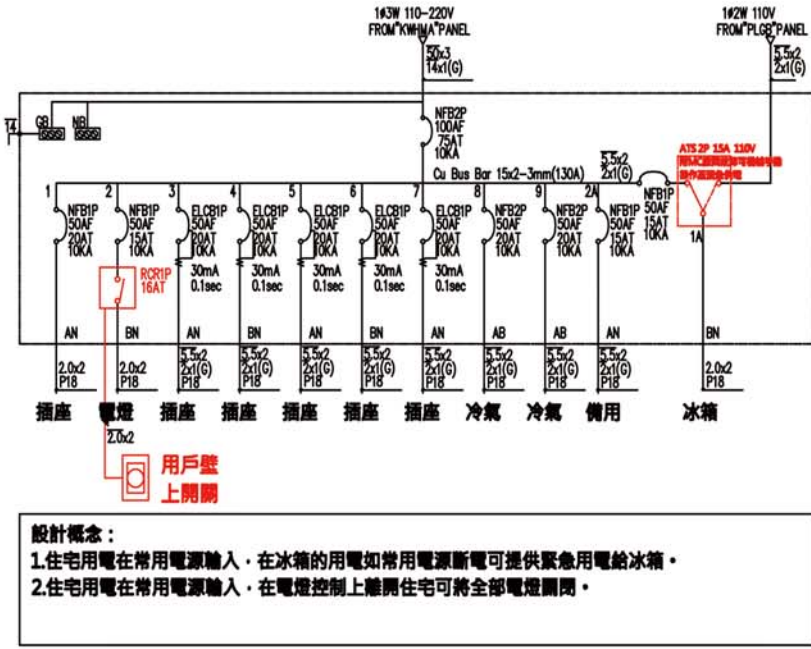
1φ3W 110-220V
FROM"KWHMA"PANEL
50x3
14x1(G)

1φ2W 110V
FROM"PLGB"PANEL
5.5x2
2x1(G)

T4
GB
NB

NFB2P
100AF
75AT
10KA

Cu Bus Bar 15x2-3mm(130A)

5.5x2
2x1(G)

ATS 2P 15A 110V
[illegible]
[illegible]

NFB1P
50AF
15AT
10KA

1A

1
NFB1P
50AF
20AT
10KA
AN
2.0x2
P18
插座

2
NFB1P
50AF
15AT
10KA
RCR1P
16AT
BN
2.0x2
P18
電燈
2.0x2
用戶壁
上開關

3
ELCB1P
50AF
20AT
10KA
30mA
0.1sec
AN
5.5x2
2x1(G)
P18
插座

4
ELCB1P
50AF
20AT
10KA
30mA
0.1sec
BN
5.5x2
2x1(G)
P18
插座

5
ELCB1P
50AF
20AT
10KA
30mA
0.1sec
AN
5.5x2
2x1(G)
P18
插座

6
ELCB1P
50AF
20AT
10KA
30mA
0.1sec
BN
5.5x2
2x1(G)
P18
插座

7
ELCB1P
50AF
20AT
10KA
30mA
0.1sec
AN
5.5x2
2x1(G)
P18
插座

8
NFB2P
50AF
20AT
10KA
AB
5.5x2
2x1(G)
P18
冷氣

9
NFB2P
50AF
20AT
10KA
AB
5.5x2
2x1(G)
P18
冷氣

2A
NFB1P
50AF
15AT
10KA
AN
5.5x2
2x1(G)
P18
備用

BN
2.0x2
P18
冰箱

設計概念：
1.住宅用電在常用電源輸入，在冰箱的用電如常用電源斷電可提供緊急用電給冰箱。
2.住宅用電在常用電源輸入，在電燈控制上離開住宅可將全部電燈關閉。